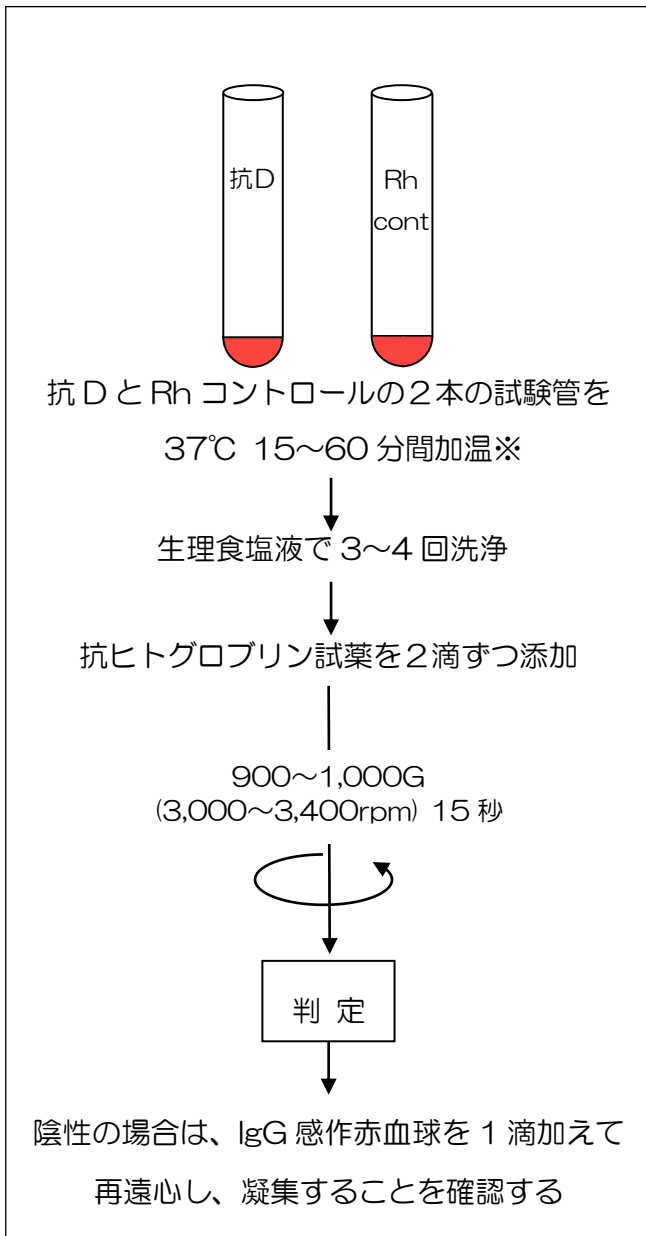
抗D

Rh
cont

抗DとRhコントロールの2本の試験管を
37℃ 15～60分間加温※

生理食塩液で3～4回洗浄

抗ヒトグロブリン試薬を2滴ずつ添加

900～1,000G
(3,000～3,400rpm) 15秒

判 定

陰性の場合は、IgG感作赤血球を1滴加えて
再遠心し、凝集することを確認する